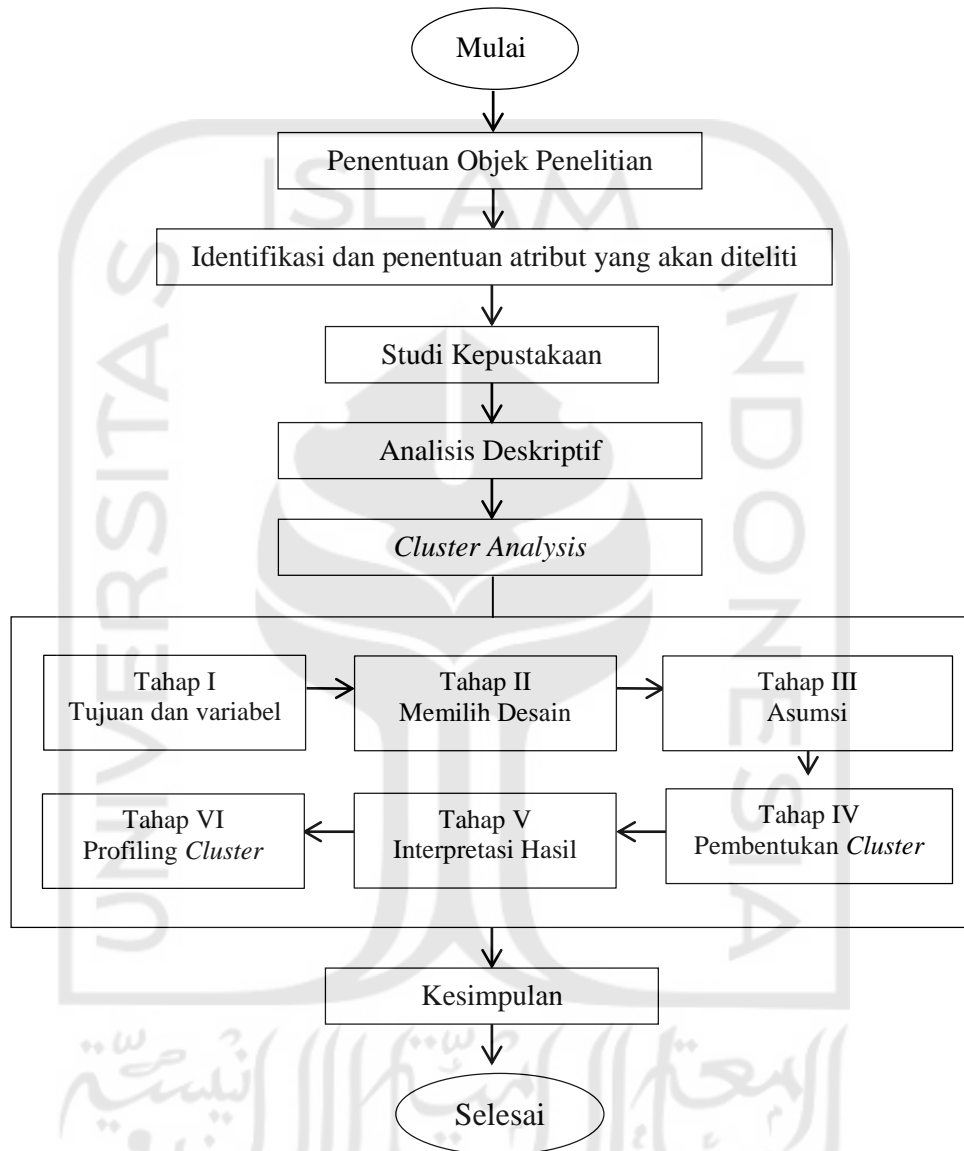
Mulai

Penentuan Objek Penelitian

Identifikasi dan penentuan atribut yang akan diteliti

Studi Kepustakaan

Analisis Deskriptif

Cluster Analysis

Tahap I
Tujuan dan variabel

Tahap II
Memilih Desain

Tahap III
Asumsi

Tahap IV
Pembentukan Cluster

Tahap V
Interpretasi Hasil

Tahap VI
Profiling Cluster

Kesimpulan

Selesai

ISLAM
INDONESIA
UNIVERSITAS